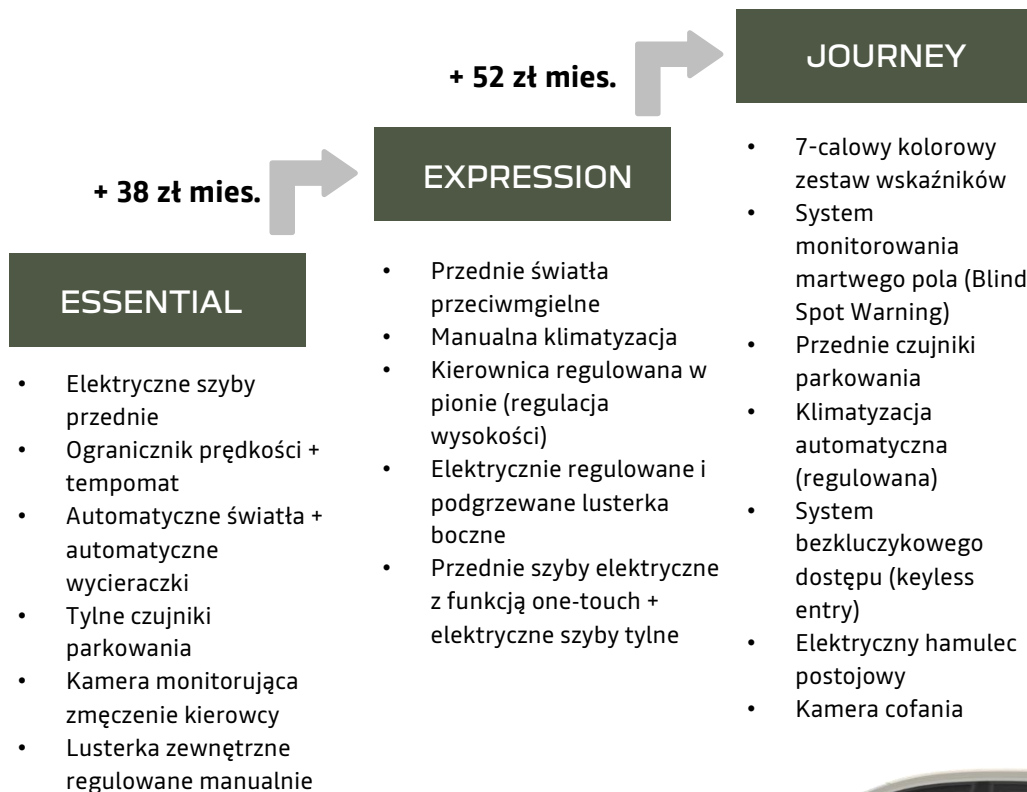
+ 52 zł mies.

JOURNEY

+ 38 zł mies.

EXPRESSION

ESSENTIAL

- Elektryczne szyby przednie
- Ogranicznik prędkości + tempomat
- Automatyczne światła + automatyczne wycieraczki
- Tylne czujniki parkowania
- Kamera monitorująca zmęczenie kierowcy
- Lusterka zewnętrzne regulowane manualnie

- Przednie światła przeciwmgielne
- Manualna klimatyzacja
- Kierownica regulowana w pionie (regulacja wysokości)
- Elektrycznie regulowane i podgrzewane lusterka boczne
- Przednie szyby elektryczne z funkcją one-touch + elektryczne szyby tylne

- 7-calowy kolorowy zestaw wskaźników
- System monitorowania martwego pola (Blind Spot Warning)
- Przednie czujniki parkowania
- Klimatyzacja automatyczna (regulowana)
- System bezkluczykowego dostępu (keyless entry)
- Elektryczny hamulec postojowy
- Kamera cofania